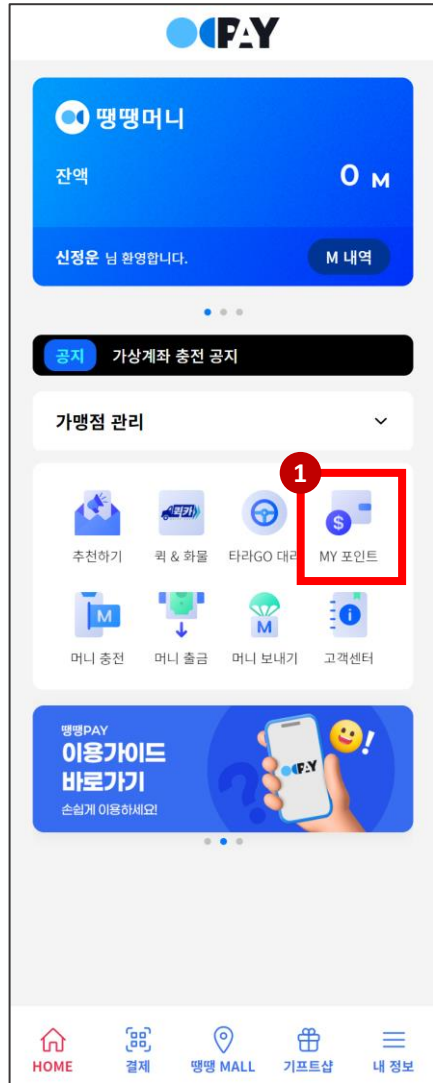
PAY

땡땡머니

잔액

0 M

신정운 님 환영합니다.

M 내역

공지 가상계좌 충전 공지

가맹점 관리

1

퀵카

추천하기

퀵 & 화물

타라GO 대리

MY 포인트

머니 충전

머니 출금

머니 보내기

고객센터

땡땡PAY
이용가이드
바로가기
손쉽게 이용하세요!

PAY

HOME

결제

땡땡 MALL

기프트샵

내 정보